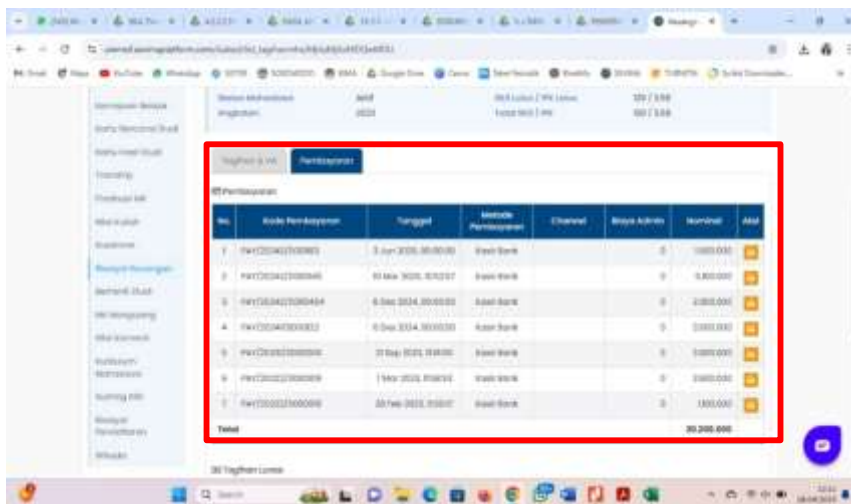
Tagihan & VA | Pembayaran

Pembayaran

| No. | Kode Pembayaran | Tanggal | Metode Pembayaran | Channel | Biaya Admin | Nominal | Aksi |
|---|---|---|---|---|---|---|---|
| 1 | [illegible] | 3 Jun 2025, 00:00:00 | Kasir Bank | | 0 | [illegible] | |
| 2 | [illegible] | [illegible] | Kasir Bank | | 0 | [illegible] | |
| 3 | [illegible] | 6 Des 2024, 00:00:00 | Kasir Bank | | 0 | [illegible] | |
| 4 | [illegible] | 6 Des 2024, 00:00:00 | Kasir Bank | | 0 | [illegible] | |
| 5 | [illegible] | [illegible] | Kasir Bank | | 0 | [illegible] | |
| 6 | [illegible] | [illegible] | Kasir Bank | | 0 | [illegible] | |
| 7 | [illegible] | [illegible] | Kasir Bank | | 0 | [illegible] | |
| Total | | | | | | 30.200.000 | |

Tagihan Lunas